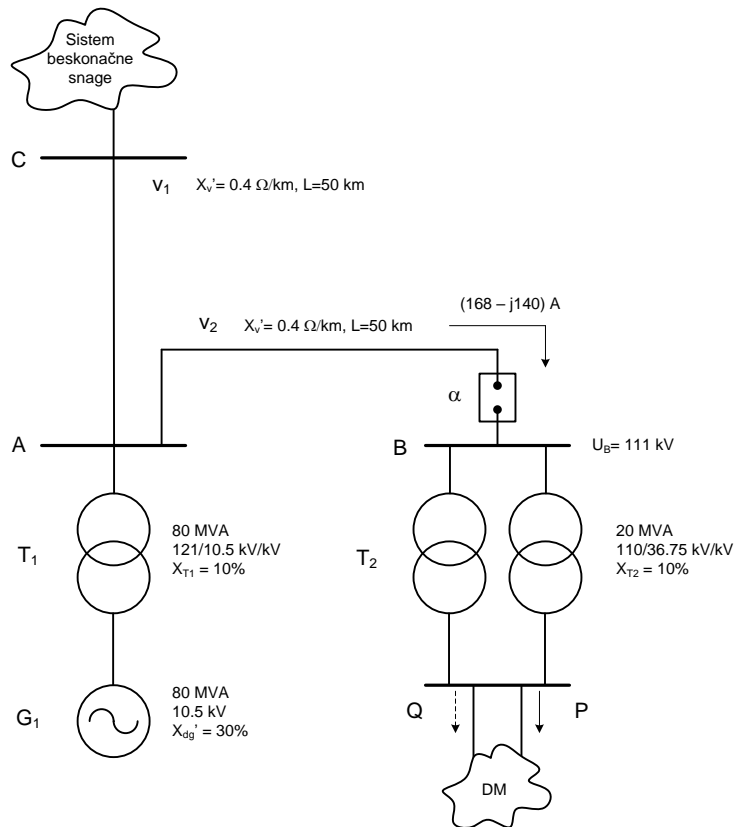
Sistem beskonačne snage

C

$V_1$ $X_v' = 0.4\ \Omega/km$, L=50 km

(168 – j140) A

$V_2$ $X_v' = 0.4\ \Omega/km$, L=50 km

α

A

B

$U_B = 111$ kV

$T_1$

80 MVA
121/10.5 kV/kV
$X_{T1} = 10\%$

$T_2$

20 MVA
110/36.75 kV/kV
$X_{T2} = 10\%$

$G_1$

80 MVA
10.5 kV
$X_{dg}' = 30\%$

Q

P

DM